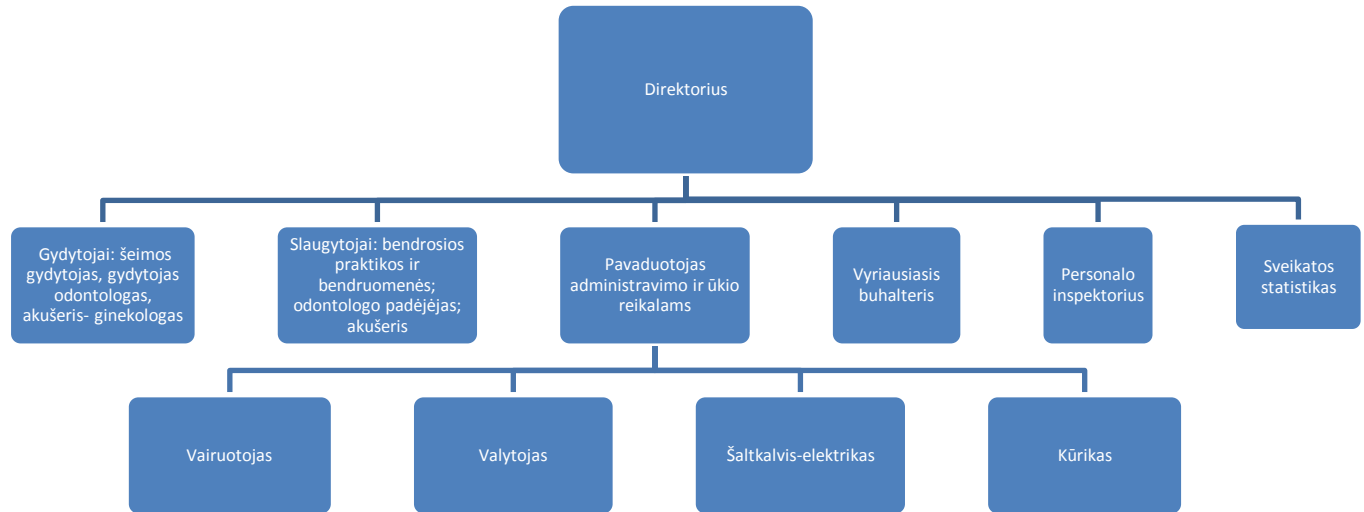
Direktorius

Gydytojai: šeimos gydytojas, gydytojas odontologas, akušeris- ginekologas

Slaugytojai: bendrosios praktikos ir bendruomenės; odontologo padėjėjas; akušeris

Pavaduotojas administravimo ir ūkio reikalams

Vyriausiasis buhalteris

Personalo inspektorius

Sveikatos statistikas

Vairuotojas

Valytojas

Šaltkalvis-elektrikas

Kūrikas